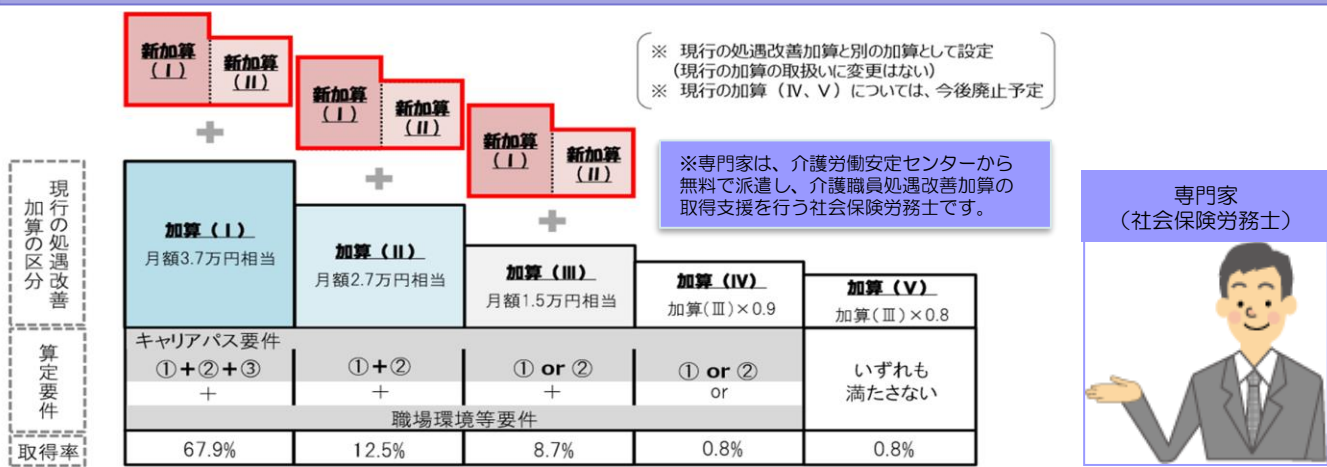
新加算（Ⅰ） 新加算（Ⅱ）

新加算（Ⅰ） 新加算（Ⅱ）

新加算（Ⅰ） 新加算（Ⅱ）

※ 現行の処遇改善加算と別の加算として設定
（現行の加算の取扱いに変更はない）
※ 現行の加算（Ⅳ、Ⅴ）については、今後廃止予定

※専門家は、介護労働安定センターから無料で派遣し、介護職員処遇改善加算の取得支援を行う社会保険労務士です。

専門家
（社会保険労務士）

現行の処遇改善加算の区分

| | 加算（Ⅰ）月額3.7万円相当 | 加算（Ⅱ）月額2.7万円相当 | 加算（Ⅲ）月額1.5万円相当 | 加算（Ⅳ）加算（Ⅲ）×0.9 | 加算（Ⅴ）加算（Ⅲ）×0.8 |
|---|---|---|---|---|---|
| 算定要件 | キャリアパス要件 ①+②+③ + | ①+② + | ① or ② + | ① or ② or | いずれも満たさない |
| | 職場環境等要件 | | | | |
| 取得率 | 67.9% | 12.5% | 8.7% | 0.8% | 0.8% |